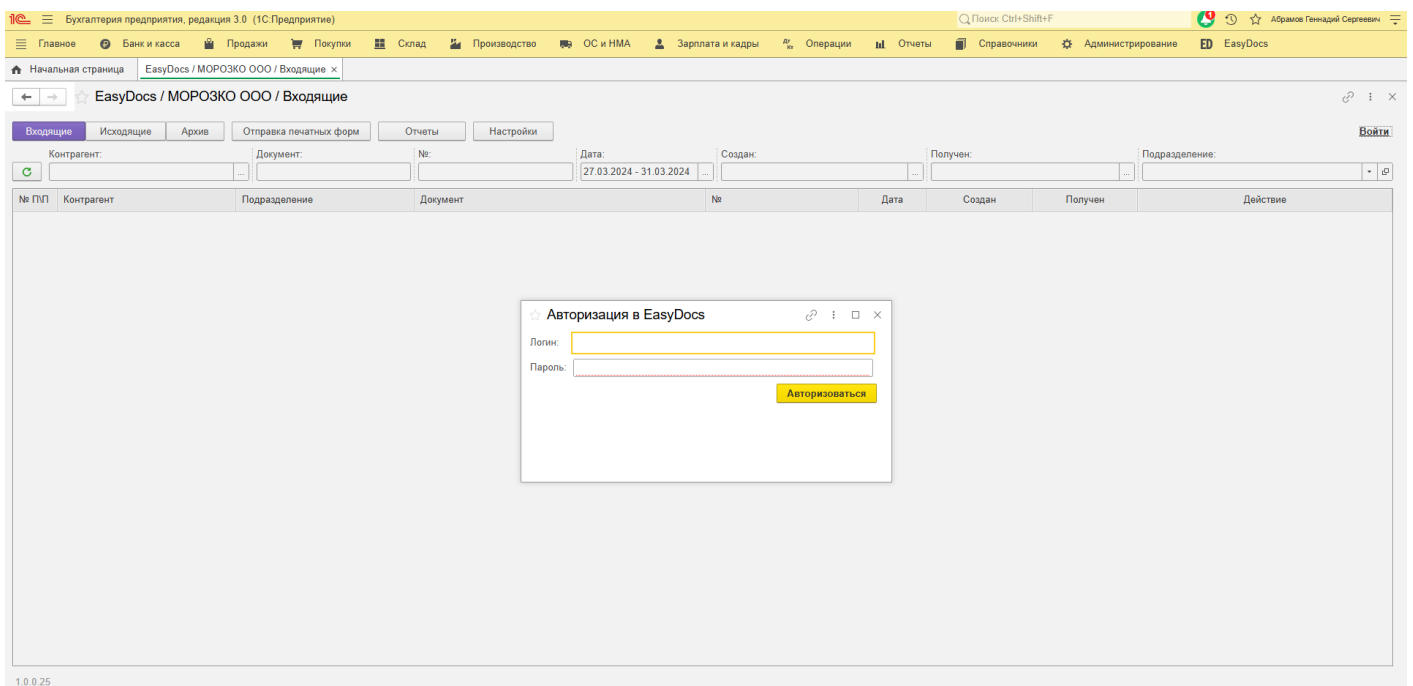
1С Бухгалтерия предприятия, редакция 3.0 (1С:Предприятие)
Поиск Ctrl+Shift+F
4
Абрамов Геннадий Сергеевич

Главное Банк и касса Продажи Покупки Склад Производство ОС и НМА Зарплата и кадры Операции Отчеты Справочники Администрирование ED EasyDocs

Начальная страница EasyDocs / МОРОЗКО ООО / Входящие ×

EasyDocs / МОРОЗКО ООО / Входящие

Входящие Исходящие Архив Отправка печатных форм Отчеты Настройки

Войти

Контрагент: Документ: №: Дата: 27.03.2024 - 31.03.2024 Создан: Получен: Подразделение:

| № П\П | Контрагент | Подразделение | Документ | № | Дата | Создан | Получен | Действие |
|---|---|---|---|---|---|---|---|---|

Авторизация в EasyDocs

Логин:

Пароль:

Авторизоваться

1.0.0.25